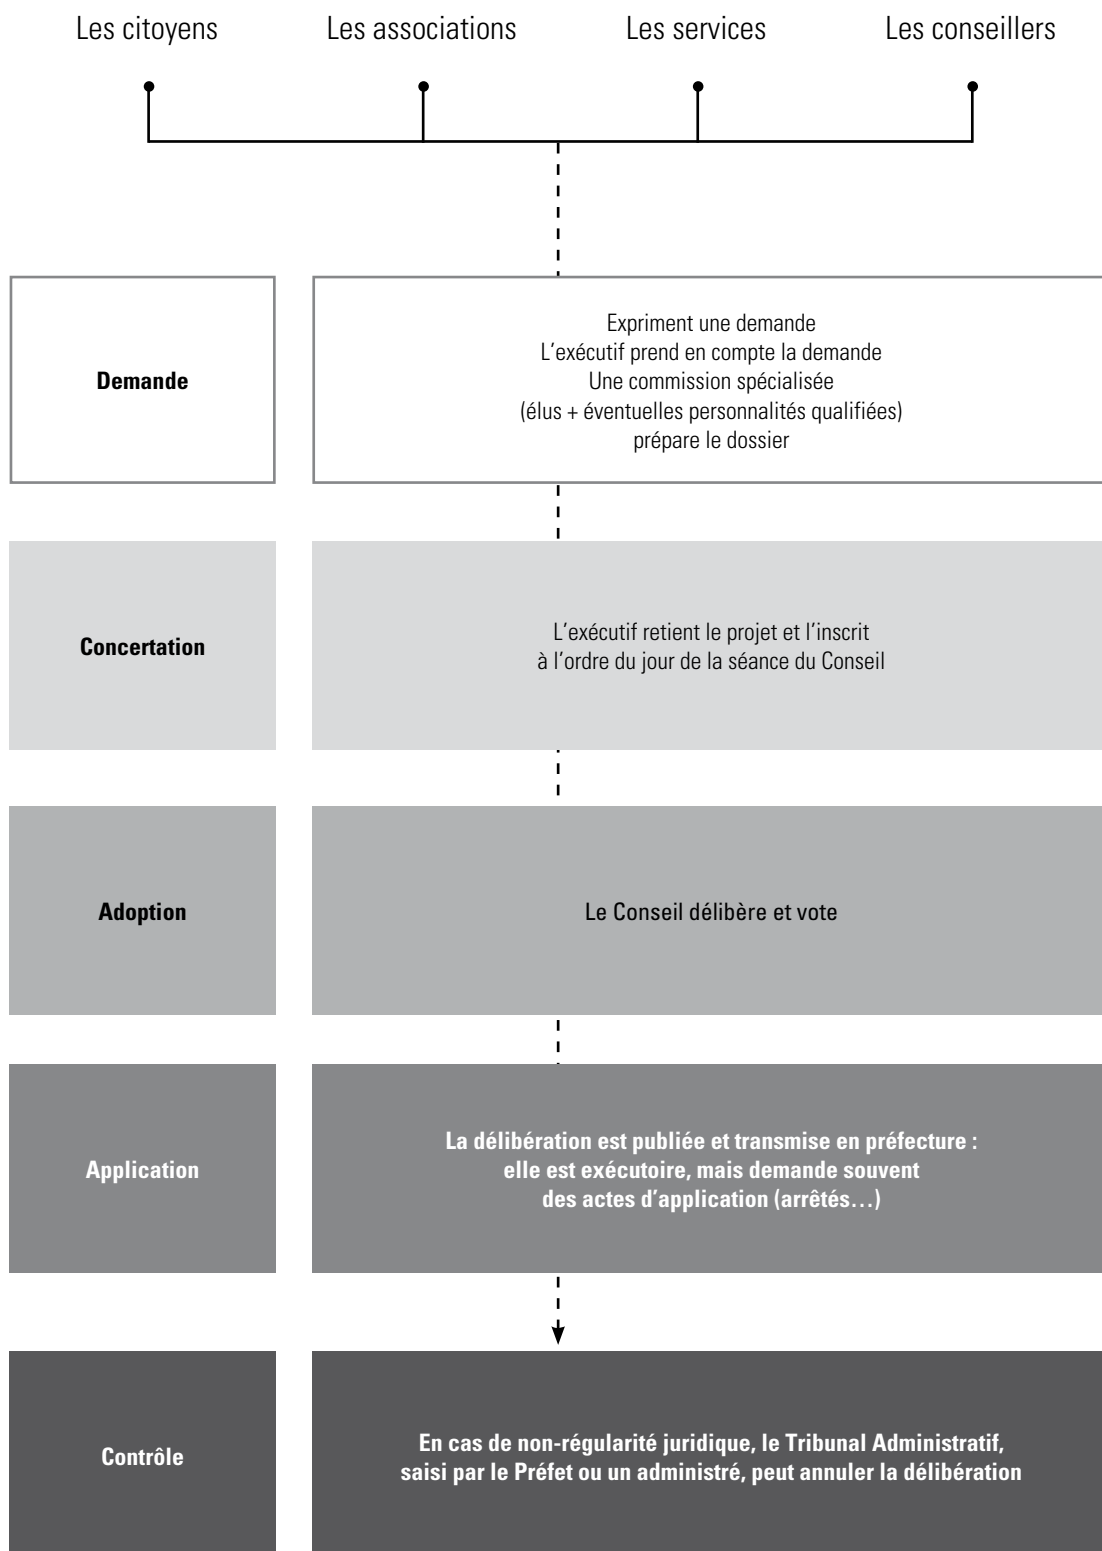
Les citoyens

Les associations

Les services

Les conseillers

Demande

Expriment une demande
L’exécutif prend en compte la demande
Une commission spécialisée
(élus + éventuelles personnalités qualifiées)
prépare le dossier

Concertation

L’exécutif retient le projet et l’inscrit
à l’ordre du jour de la séance du Conseil

Adoption

Le Conseil délibère et vote

Application

La délibération est publiée et transmise en préfecture : elle est exécutoire, mais demande souvent des actes d’application (arrêtés…)

Contrôle

En cas de non-régularité juridique, le Tribunal Administratif, saisi par le Préfet ou un administré, peut annuler la délibération